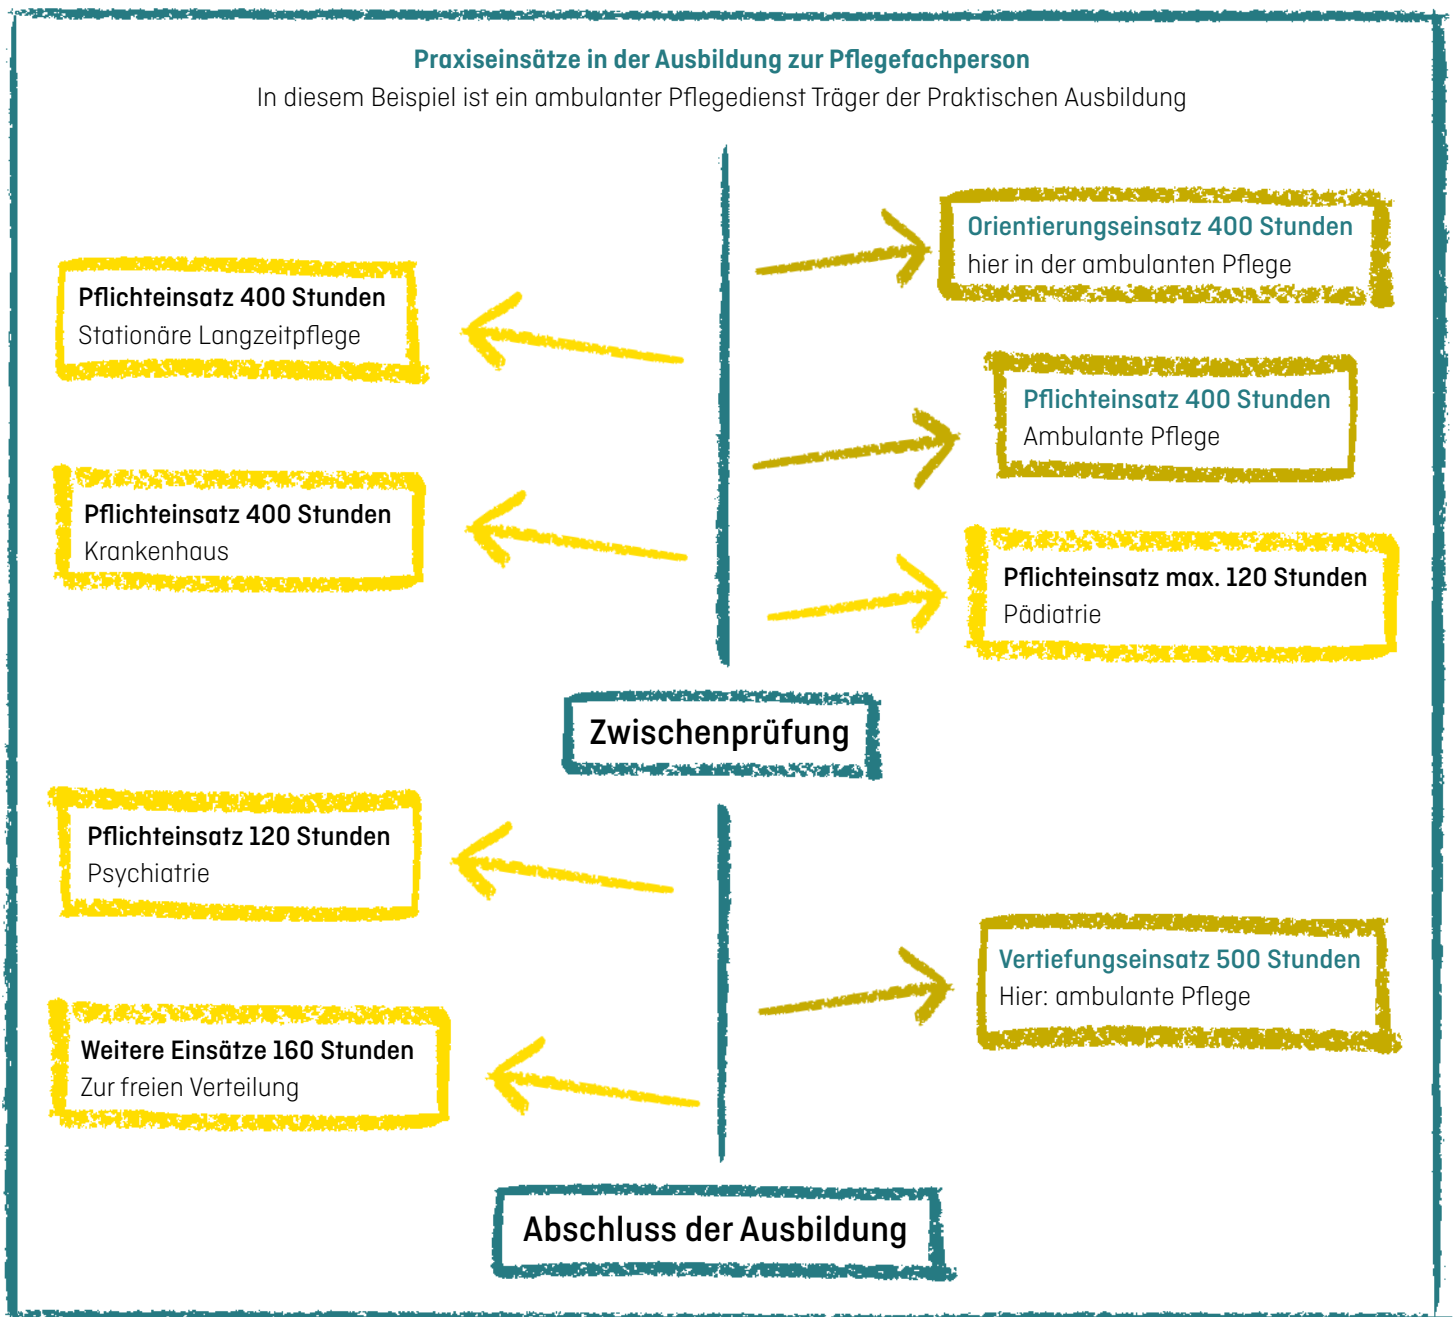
Praxiseinsätze in der Ausbildung zur Pflegefachperson

In diesem Beispiel ist ein ambulanter Pflegedienst Träger der Praktischen Ausbildung

Orientierungseinsatz 400 Stunden
hier in der ambulanten Pflege

Pflichteinsatz 400 Stunden
Stationäre Langzeitpflege

Pflichteinsatz 400 Stunden
Ambulante Pflege

Pflichteinsatz 400 Stunden
Krankenhaus

Pflichteinsatz max. 120 Stunden
Pädiatrie

Zwischenprüfung

Pflichteinsatz 120 Stunden
Psychiatrie

Vertiefungseinsatz 500 Stunden
Hier: ambulante Pflege

Weitere Einsätze 160 Stunden
Zur freien Verteilung

Abschluss der Ausbildung